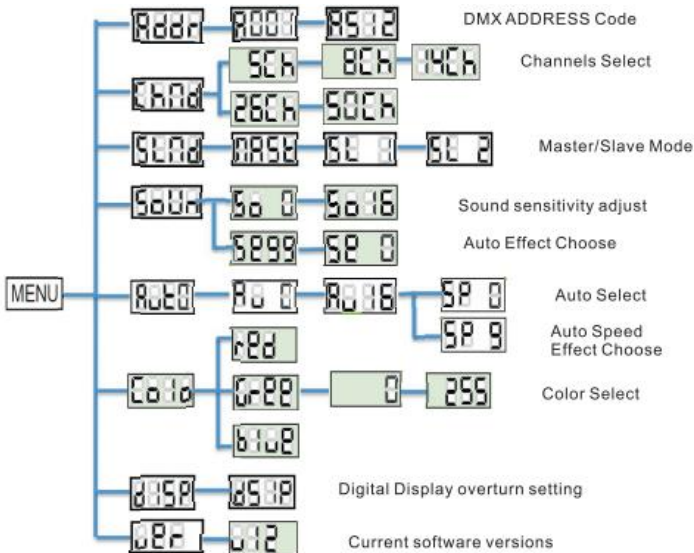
MENU

Addr — A001 — A512 — DMX ADDRESS Code

ChNd — 5Ch — 8Ch — 14Ch — Channels Select
26Ch — 50Ch

StNd — NASt — SL 1 — SL 2 — Master/Slave Mode

SoUn — So 0 — So16 — Sound sensitivity adjust
SE99 — SE 0 — Auto Effect Choose

AutO — Au 0 — Au16 — SP 0 — Auto Select
SP 9 — Auto Speed Effect Choose

Co1o — rEd
GrEE — 0 — 255 — Color Select
b1uE

dISP — dS1P — Digital Display overturn setting

UEr — U12 — Current software versions